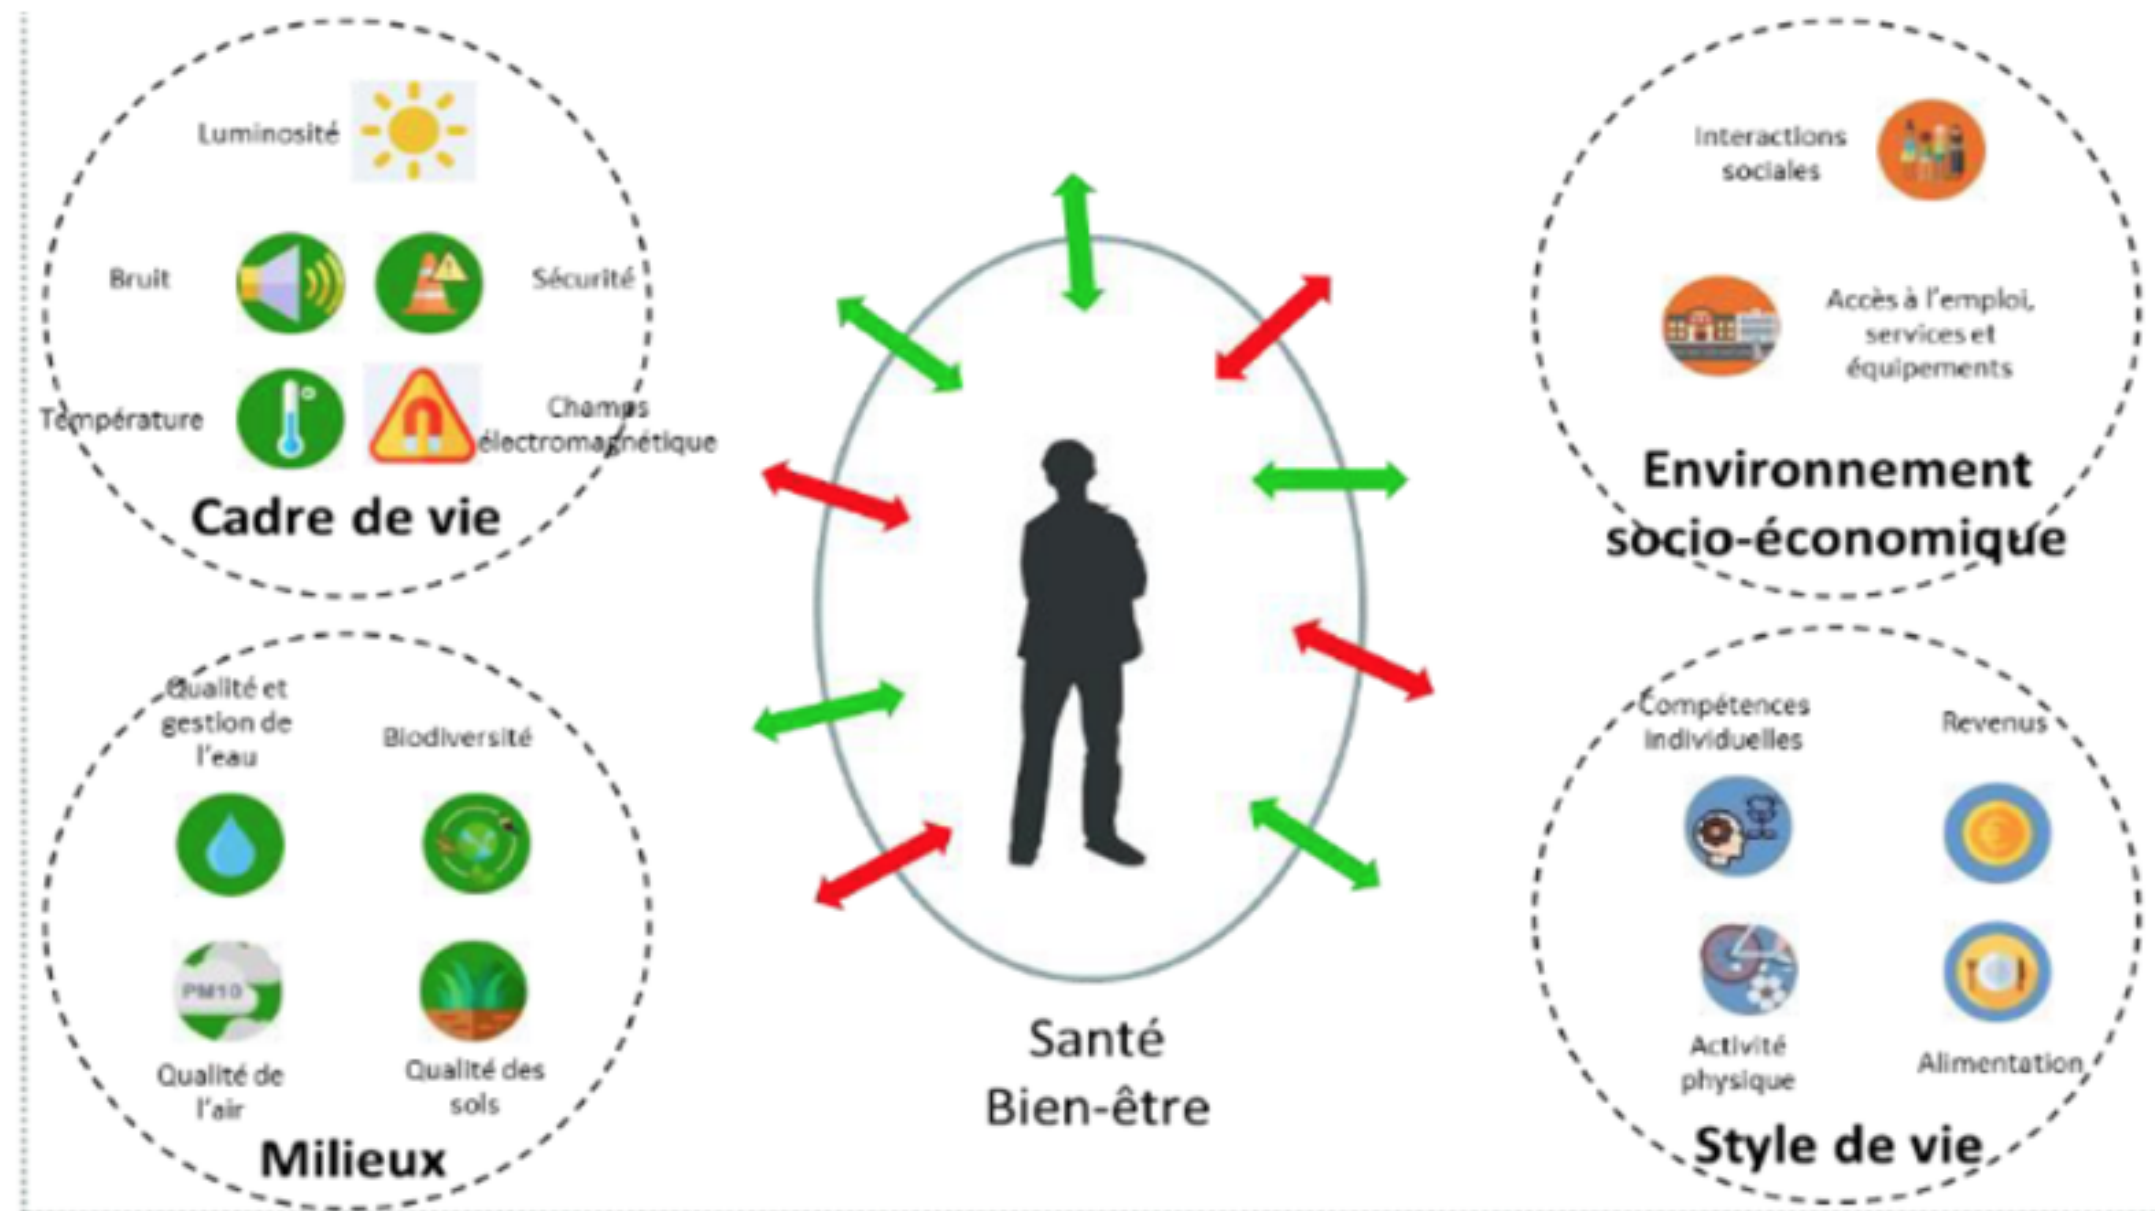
Luminosité

Bruit

Sécurité

Température

Champs électromagnétique

Cadre de vie

Interactions sociales

Accès à l'emploi, services et équipements

Environnement socio-économique

Qualité et gestion de l'eau

Biodiversité

PM10

Qualité de l'air

Qualité des sols

Milieux

Santé
Bien-être

Compétences individuelles

Revenus

Activité physique

Alimentation

Style de vie